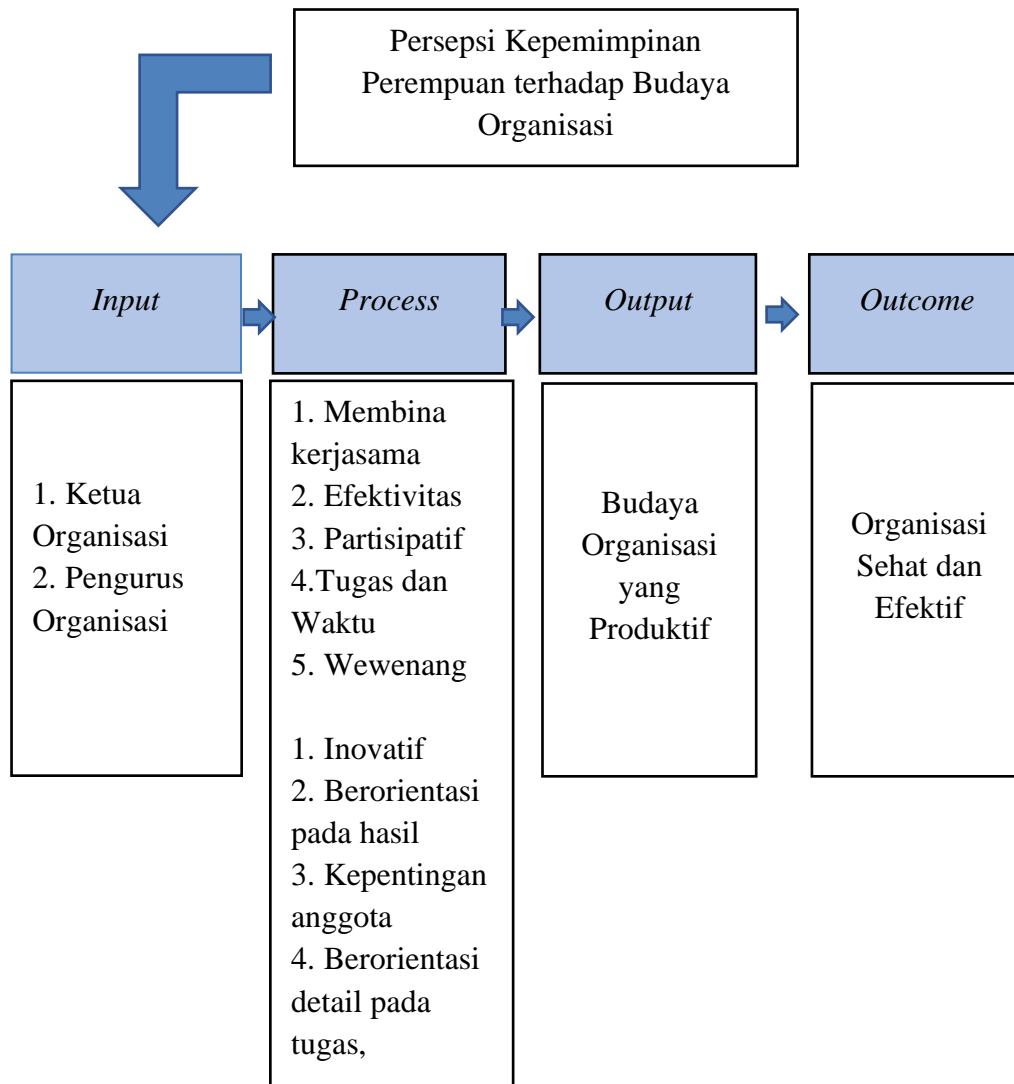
Persepsi Kepemimpinan Perempuan terhadap Budaya Organisasi

*Input*

*Process*

*Output*

*Outcome*

1. Ketua Organisasi
2. Pengurus Organisasi

1. Membina kerjasama
2. Efektivitas
3. Partisipatif
4.Tugas dan Waktu
5. Wewenang

1. Inovatif
2. Berorientasi pada hasil
3. Kepentingan anggota
4. Berorientasi detail pada tugas,

Budaya Organisasi yang Produktif

Organisasi Sehat dan Efektif